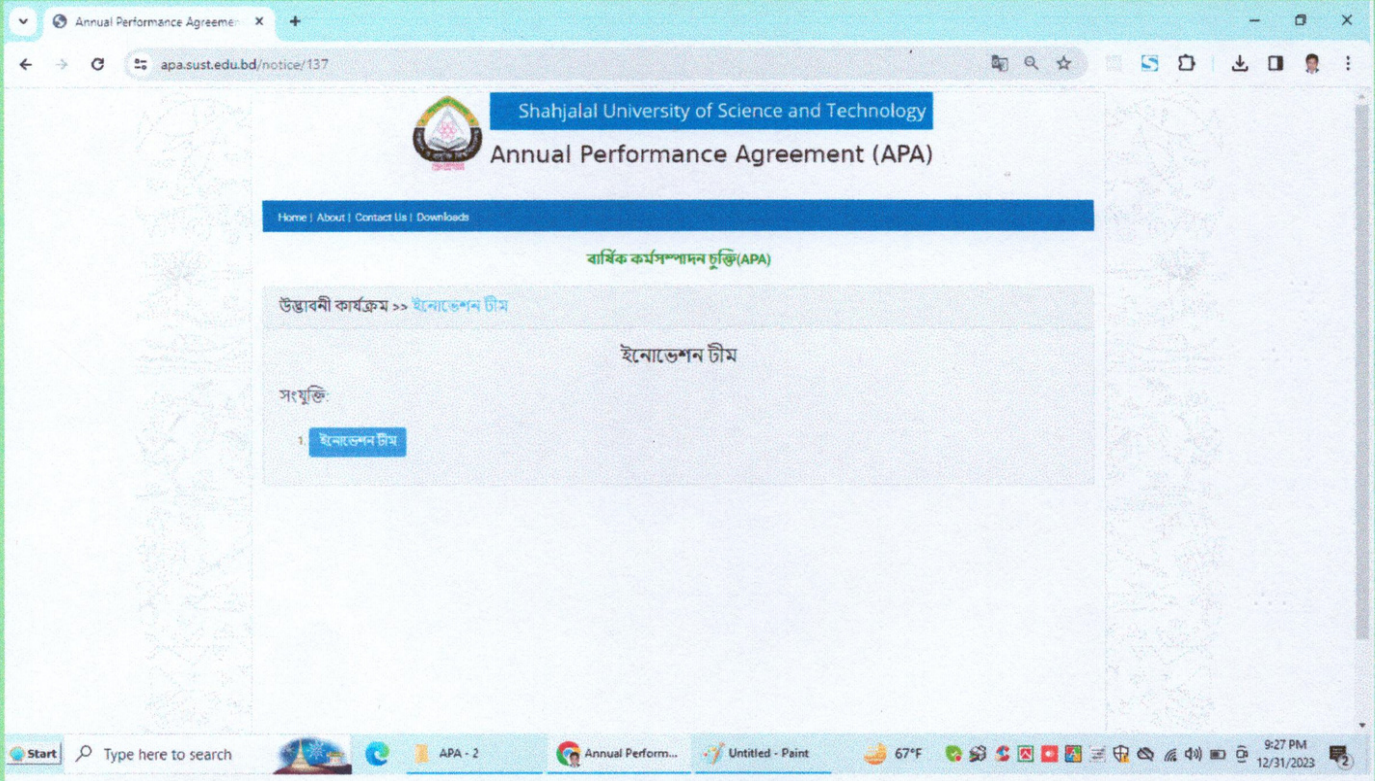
Annual Performance Agreeme ×

apa.sust.edu.bd/notice/137

Shahjalal University of Science and Technology
Annual Performance Agreement (APA)

Home | About | Contact Us | Downloads

বার্ষিক কর্মসম্পাদন চুক্তি(APA)

উদ্ভাবনী কার্যক্রম >> ইনোভেশন টীম

ইনোভেশন টীম

সংযুক্তি:

1. ইনোভেশন টীম

Start Type here to search APA - 2 Annual Perform... Untitled - Paint 67°F 9:27 PM 12/31/2023